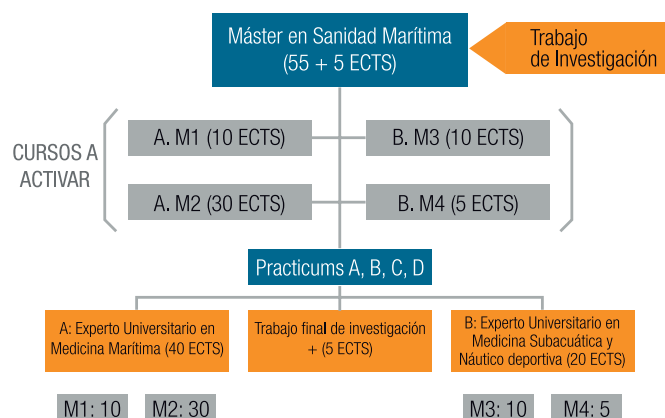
Máster en Sanidad Marítima
(55 + 5 ECTS)

Trabajo
de Investigación

CURSOS A
ACTIVAR

A. M1 (10 ECTS)

B. M3 (10 ECTS)

A. M2 (30 ECTS)

B. M4 (5 ECTS)

Practicums A, B, C, D

A: Experto Universitario en Medicina Marítima (40 ECTS)

Trabajo final de investigación + (5 ECTS)

B: Experto Universitario en Medicina Subacuática y Náutico deportiva (20 ECTS)

M1: 10

M2: 30

M3: 10

M4: 5